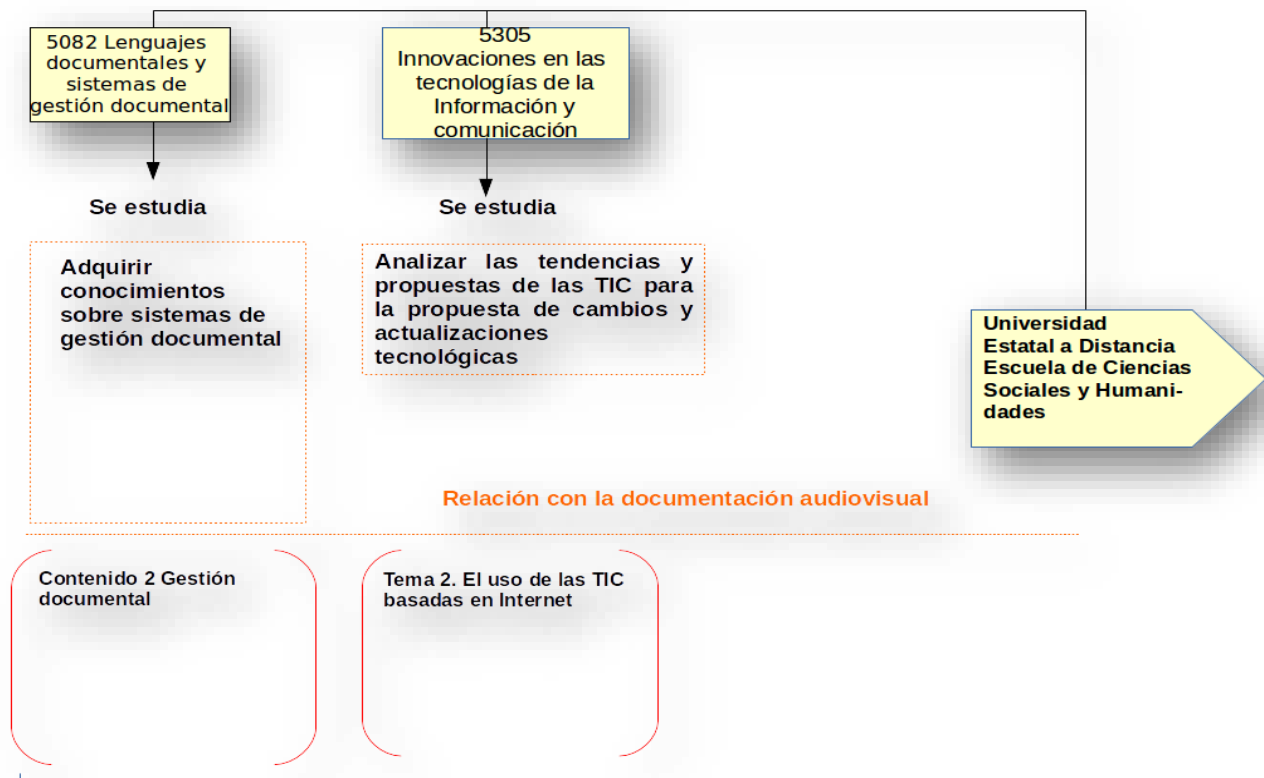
5082 Lenguajes documentales y sistemas de gestión documental

5305 Innovaciones en las tecnologías de la Información y comunicación

Se estudia

Se estudia

Adquirir conocimientos sobre sistemas de gestión documental

Analizar las tendencias y propuestas de las TIC para la propuesta de cambios y actualizaciones tecnológicas

Universidad Estatal a Distancia Escuela de Ciencias Sociales y Humanidades

Relación con la documentación audiovisual

Contenido 2 Gestión documental

Tema 2. El uso de las TIC basadas en Internet